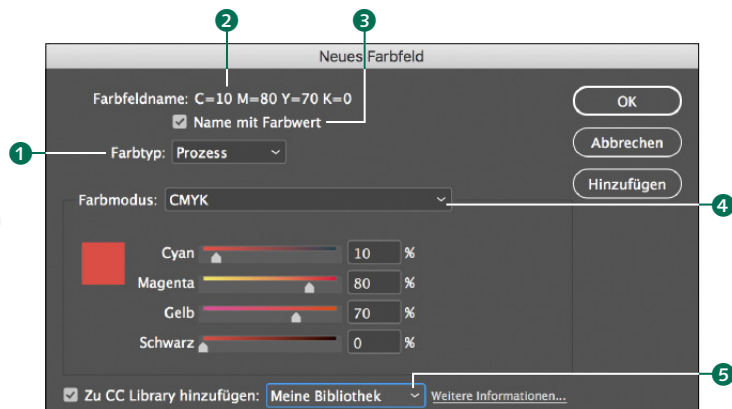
2
3
Neues Farbfeld
Farbfeldname: C=10 M=80 Y=70 K=0
Name mit Farbwert
1
Farbtyp: Prozess
OK
Abbrechen
Hinzufügen
Farbmodus: CMYK
4
Cyan 10 %
Magenta 80 %
Gelb 70 %
Schwarz 0 %
5
Zu CC Library hinzufügen: Meine Bibliothek
Weitere Informationen...